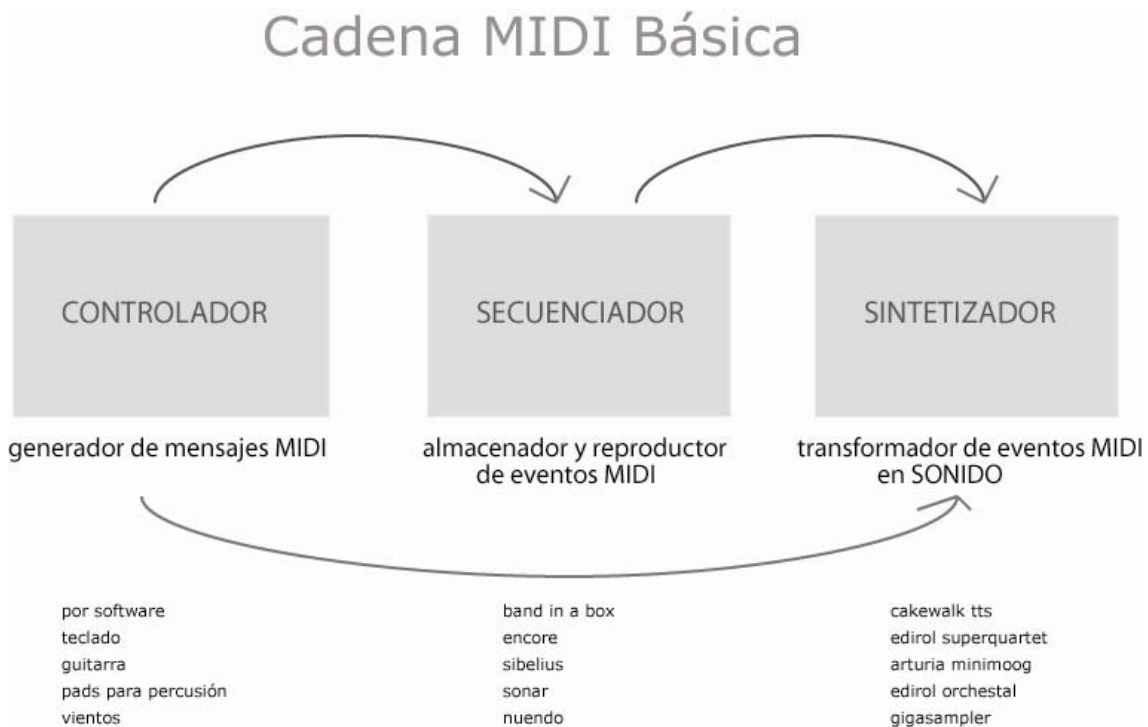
Cadena MIDI Básica

CONTROLADOR

SECUENCIADOR

SINTETIZADOR

generador de mensajes MIDI

almacenador y reproductor de eventos MIDI

transformador de eventos MIDI en SONIDO

por software
teclado
guitarra
pads para percusión
vientos

band in a box
encore
sibelius
sonar
nuendo

cakewalk tts
edirol superquartet
arturia minimoog
edirol orchestal
gigasampler